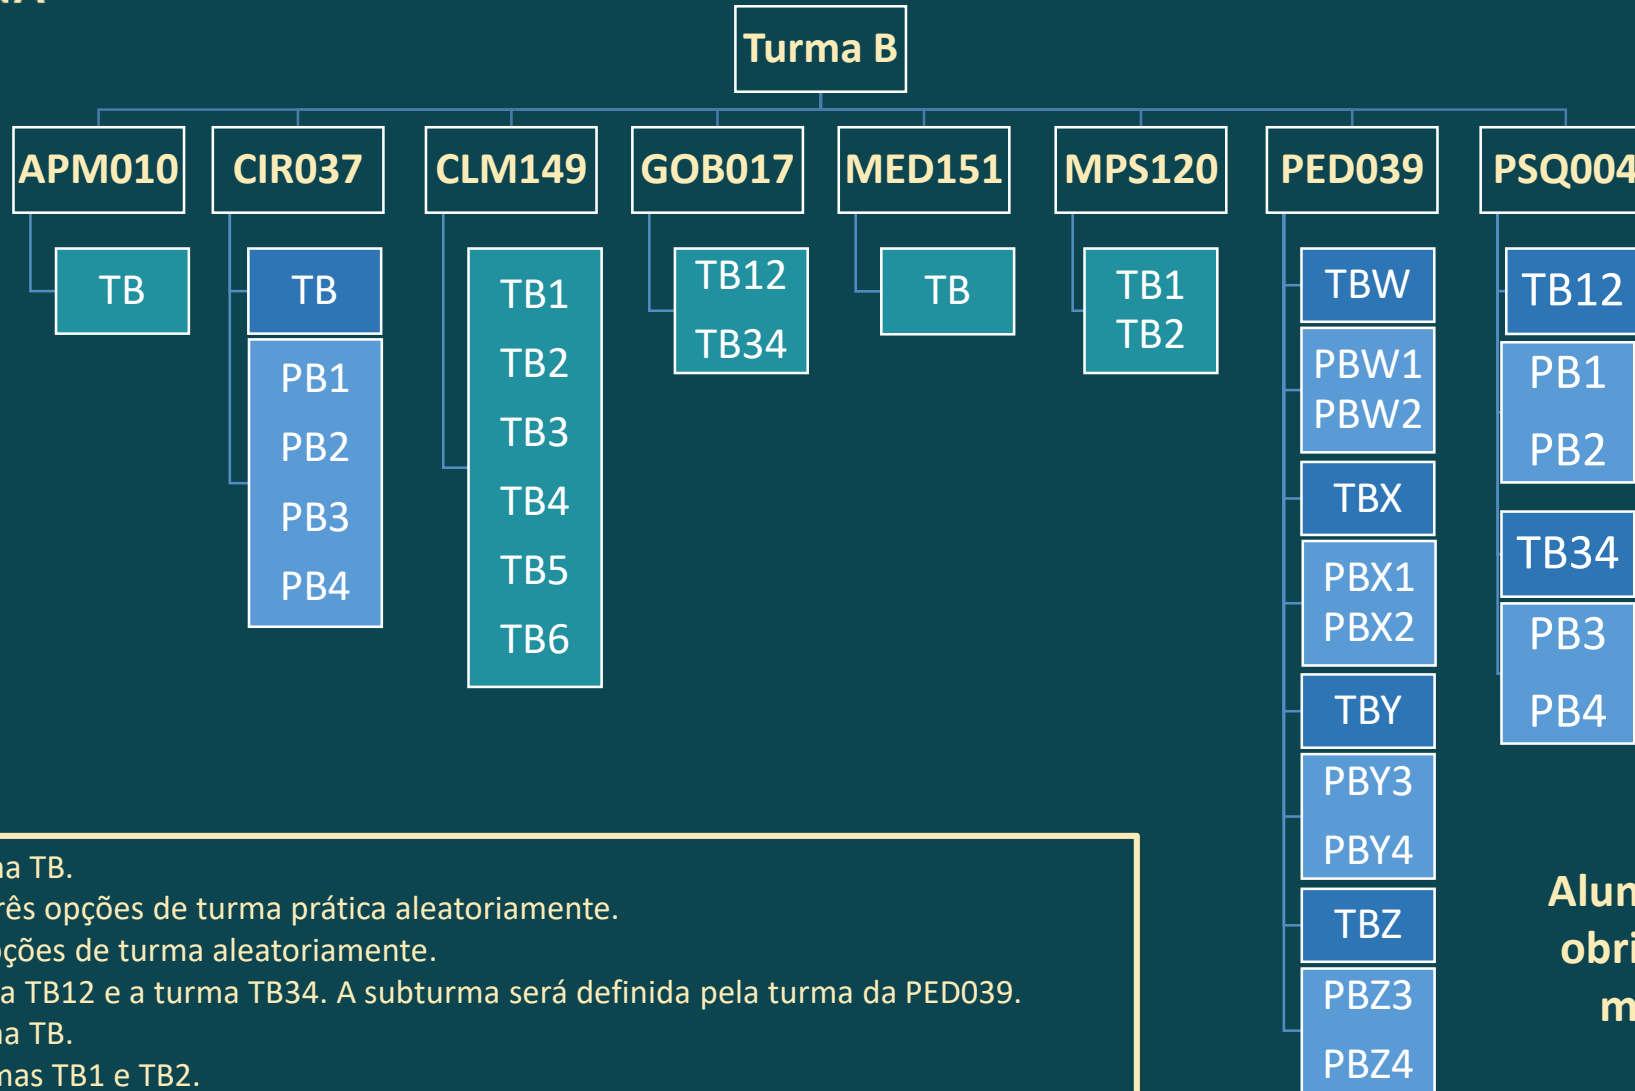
Turma B

APM010
TB

CIR037
TB
PB1
PB2
PB3
PB4

CLM149
TB1
TB2
TB3
TB4
TB5
TB6

GOB017
TB12
TB34

MED151
TB

MPS120
TB1
TB2

PED039
TBW
PBW1
PBW2
TBX
PBX1
PBX2
TBY
PBY3
PBY4
TBZ
PBZ3
PBZ4

PSQ004
TB12
PB1
PB2
TB34
PB3
PB4

na TB.
rês opções de turma prática aleatoriamente.
pções de turma aleatoriamente.
a TB12 e a turma TB34. A subturma será definida pela turma da PED039.
na TB.
nas TB1 e TB2.

Alun
obri
m